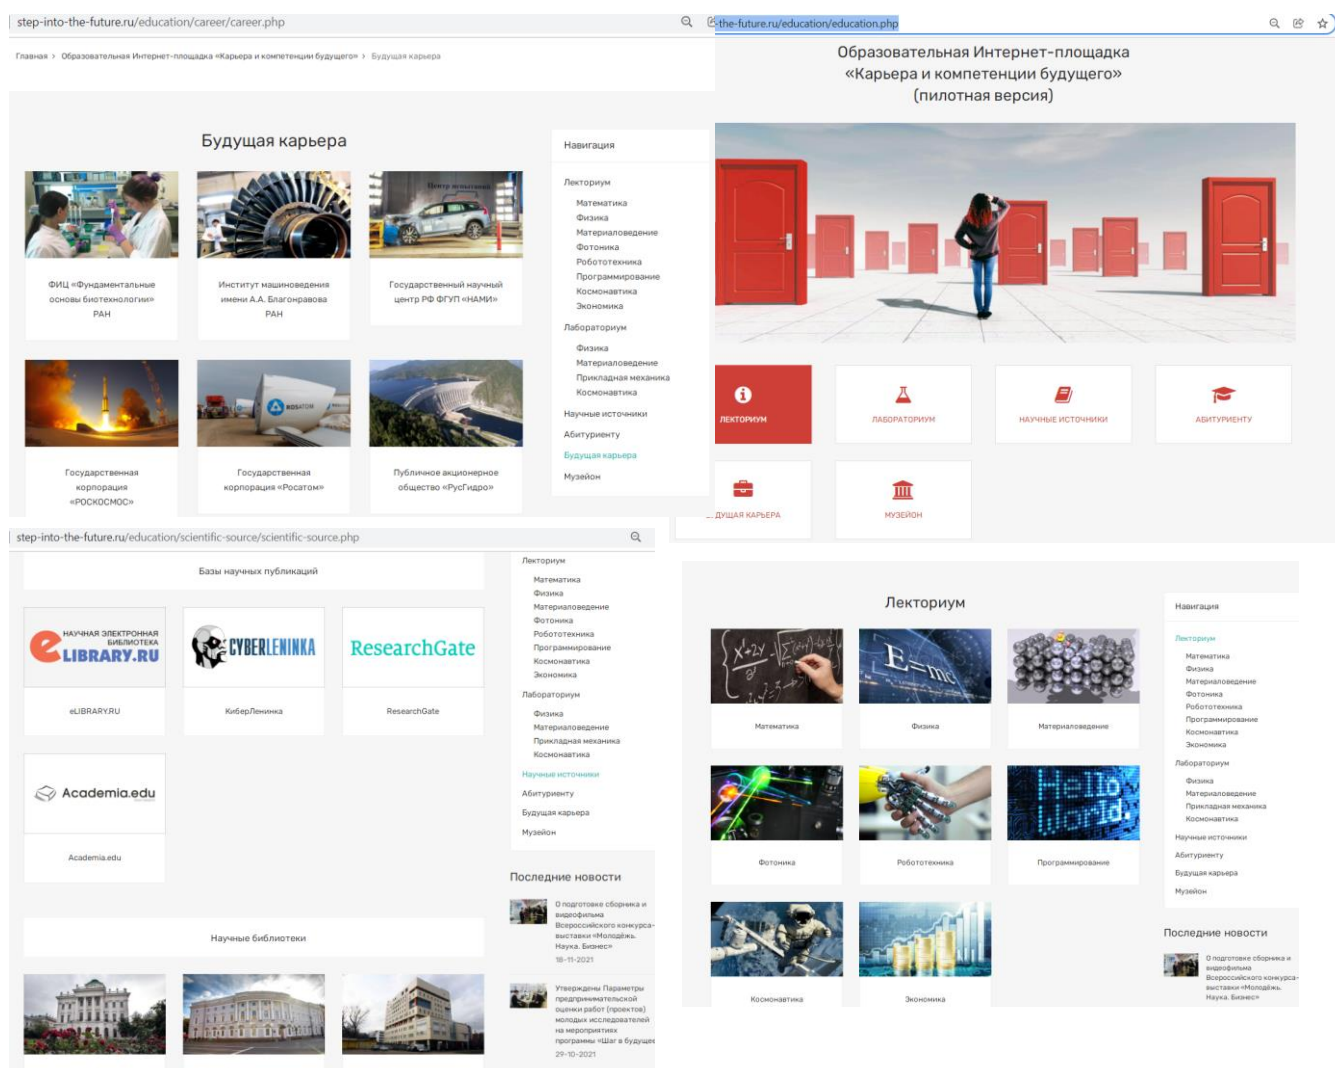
step-into-the-future.ru/education/career/career.php

Главная > Образовательная Интернет-площадка «Карьера и компетенции будущего» > Будущая карьера

Будущая карьера

ФИЦ «Фундаментальные основы биотехнологии» РАН

Институт машиноведения имени А.А. Благонравова РАН

Центр испытаний

Государственный научный центр РФ ФГУП «НАМИ»

Государственная корпорация «РОСКОСМОС»

РОСАТОМ

Государственная корпорация «Росатом»

Публичное акционерное общество «РусГидро»

Навигация

Лекториум
Математика
Физика
Материаловедение
Фотоника
Робототехника
Программирование
Космонавтика
Экономика
Лабораториум
Физика
Материаловедение
Прикладная механика
Космонавтика
Научные источники
Абитуриенту
Будущая карьера
Музейон

the-future.ru/education/education.php

Образовательная Интернет-площадка «Карьера и компетенции будущего» (пилотная версия)

ЛЕКТОРИУМ
ЛАБОРАТОРИУМ
НАУЧНЫЕ ИСТОЧНИКИ
АБИТУРИЕНТУ
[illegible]ДУЩАЯ КАРЬЕРА
МУЗЕЙОН

step-into-the-future.ru/education/scientific-source/scientific-source.php

Базы научных публикаций

НАУЧНАЯ ЭЛЕКТРОННАЯ БИБЛИОТЕКА eLIBRARY.RU

eLIBRARY.RU

CYBERLENINKA

КиберЛенинка

ResearchGate

ResearchGate

Academia.edu

Academia.edu

Научные библиотеки

Лекториум
Математика
Физика
Материаловедение
Фотоника
Робототехника
Программирование
Космонавтика
Экономика
Лабораториум
Физика
Материаловедение
Прикладная механика
Космонавтика
Научные источники
Абитуриенту
Будущая карьера
Музейон

Последние новости

О подготовке сборника и видеофильма Всероссийского конкурса-выставки «Молодёжь. Наука. Бизнес»
18-11-2021

Утверждены Параметры предпринимательской оценки работ (проектов) молодых исследователей на мероприятиях программы «Шаг в будуще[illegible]
29-10-2021

Лекториум

Математика
Физика
Материаловедение
Фотоника
Робототехника
Программирование
Космонавтика
Экономика

Навигация

Лекториум
Математика
Физика
Материаловедение
Фотоника
Робототехника
Программирование
Космонавтика
Экономика
Лабораториум
Физика
Материаловедение
Прикладная механика
Космонавтика
Научные источники
Абитуриенту
Будущая карьера
Музейон

Последние новости

О подготовке сборника и видеофильма Всероссийского конкурса-выставки «Молодёжь. Наука. Бизнес»